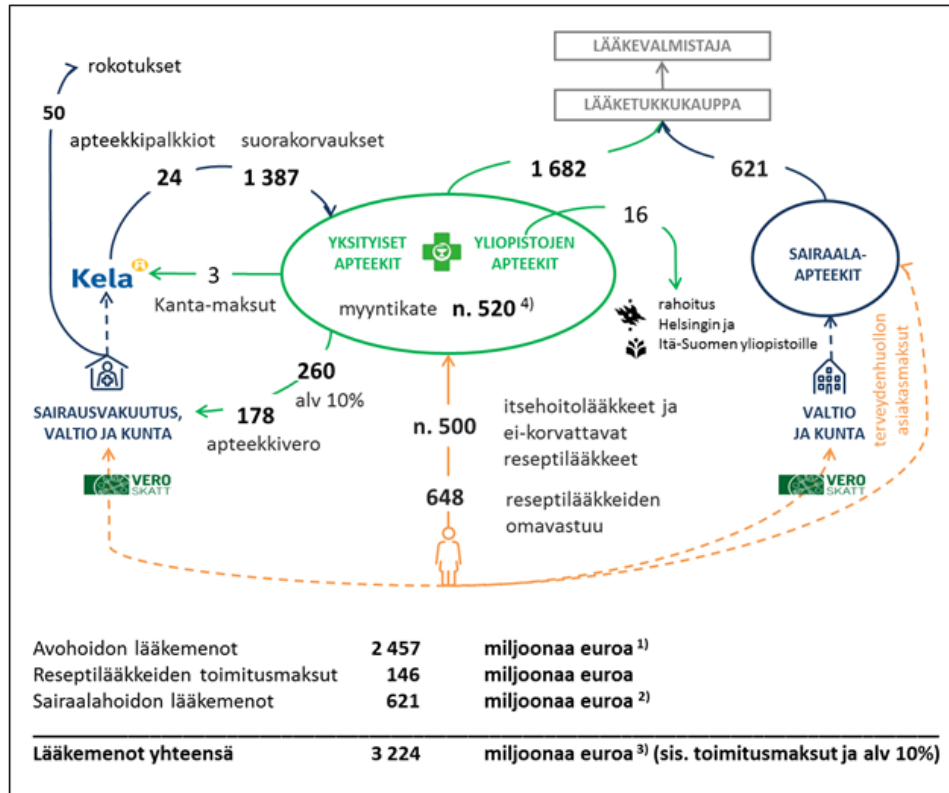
LÄÄKEVALMISTAJA

LÄÄKETUKKUKAUPPA

rokotukset

50

apteekkipalkkiot

suorakorvaukset

24

1 387

1 682

621

16

YKSITYISET APTEEKIT

YLIOPISTOJEN APTEEKIT

SAIRAALA-APTEEKIT

Kela

3

Kanta-maksut

myyntikate n. 520 $^{4)}$

rahoitus Helsingin ja Itä-Suomen yliopistoille

260

alv 10%

178

apteekkivero

SAIRAUSVAKUUTUS, VALTIO JA KUNTA

n. 500

itsehoitolääkkeet ja ei-korvattavat reseptilääkkeet

648

reseptilääkkeiden omavastuu

VALTIO JA KUNTA

terveydenhuollon asiakasmaksut

VERO SKATT

VERO SKATT

| | | |
|---|---|---|
| Avohoidon lääkemenot | 2 457 | miljoonaa euroa $^{1)}$ |
| Reseptilääkkeiden toimitusmaksut | 146 | miljoonaa euroa |
| Sairaalahoidon lääkemenot | 621 | miljoonaa euroa $^{2)}$ |
| Lääkemenot yhteensä | 3 224 | miljoonaa euroa $^{3)}$ (sis. toimitusmaksut ja alv 10%) |